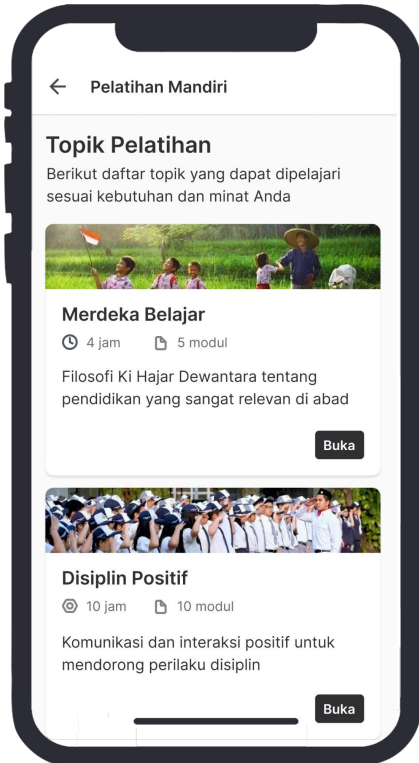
Pelatihan Mandiri

Topik Pelatihan

Berikut daftar topik yang dapat dipelajari sesuai kebutuhan dan minat Anda

Merdeka Belajar

4 jam 5 modul

Filosofi Ki Hajar Dewantara tentang pendidikan yang sangat relevan di abad

Buka

Disiplin Positif

10 jam 10 modul

Komunikasi dan interaksi positif untuk mendorong perilaku disiplin

Buka